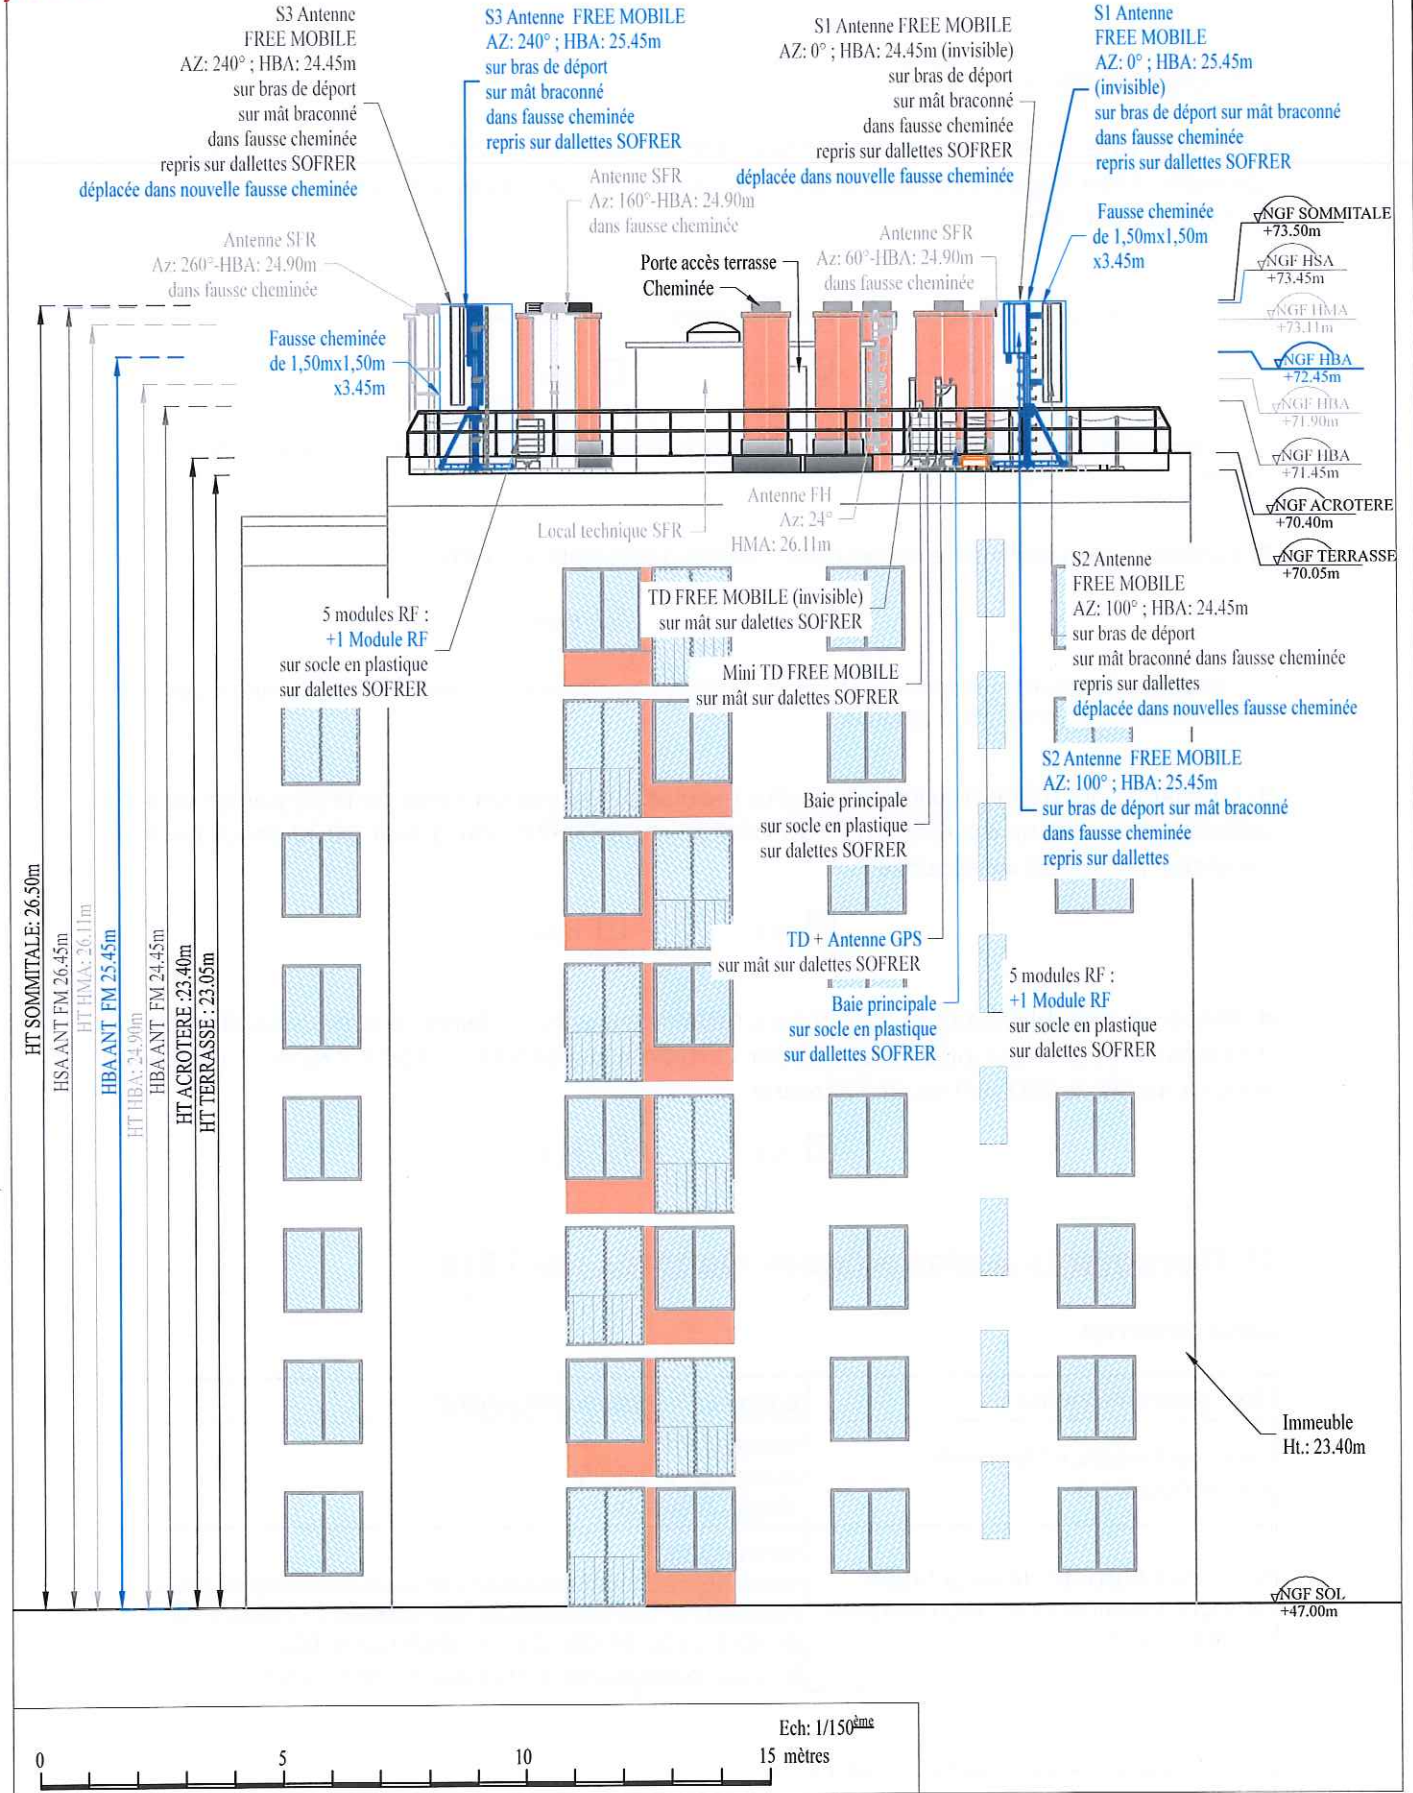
S3 Antenne
FREE MOBILE
AZ: 240° ; HBA: 24.45m
sur bras de déport
sur mât braconné
dans fausse cheminée
repris sur dallettes SOFRER
déplacée dans nouvelle fausse cheminée

S3 Antenne FREE MOBILE
AZ: 240° ; HBA: 25.45m
sur bras de déport
sur mât braconné
dans fausse cheminée
repris sur dallettes SOFRER

S1 Antenne FREE MOBILE
AZ: 0° ; HBA: 24.45m (invisible)
sur bras de déport
sur mât braconné
dans fausse cheminée
repris sur dallettes SOFRER
déplacée dans nouvelle fausse cheminée

S1 Antenne
FREE MOBILE
AZ: 0° ; HBA: 25.45m
(invisible)
sur bras de déport sur mât braconné
dans fausse cheminée
repris sur dallettes SOFRER

Antenne SFR
Az: 160°-HBA: 24.90m
dans fausse cheminée

Antenne SFR
Az: 260°-HBA: 24.90m
dans fausse cheminée

Porte accès terrasse
Cheminée

Antenne SFR
Az: 60°-HBA: 24.90m
dans fausse cheminée

Fausse cheminée
de 1,50mx1,50m
x3.45m

NGF SOMMITALE
+73.50m
NGF HSA
+73.45m
NGF HMA
+73.11m
NGF HBA
+72.45m
NGF HBA
+71.90m
NGF HBA
+71.45m
NGF ACROTERE
+70.40m
NGF TERRASSE
+70.05m

Fausse cheminée
de 1,50mx1,50m
x3.45m

Antenne FH
Az: 24°
HMA: 26.11m

Local technique SFR

S2 Antenne
FREE MOBILE
AZ: 100° ; HBA: 24.45m
sur bras de déport
sur mât braconné dans fausse cheminée
repris sur dallettes
déplacée dans nouvelles fausse cheminée

5 modules RF :
+1 Module RF
sur socle en plastique
sur dalettes SOFRER

TD FREE MOBILE (invisible)
sur mât sur dalettes SOFRER

Mini TD FREE MOBILE
sur mât sur dalettes SOFRER

S2 Antenne FREE MOBILE
AZ: 100° ; HBA: 25.45m
sur bras de déport sur mât braconné
dans fausse cheminée
repris sur dallettes

Baie principale
sur socle en plastique
sur dalettes SOFRER

TD + Antenne GPS
sur mât sur dalettes SOFRER

Baie principale
sur socle en plastique
sur dallettes SOFRER

5 modules RF :
+1 Module RF
sur socle en plastique
sur dalettes SOFRER

HT SOMMITALE: 26.50m
HSA ANT FM 26.45m
HT HMA: 26.11m
HBA ANT FM 25.45m
HT HBA: 24.90m
HBA ANT FM 24.45m
HT ACROTERE :23.40m
HT TERRASSE : 23.05m

Immeuble
Ht.: 23.40m

NGF SOL
+47.00m

Ech: 1/150$^{ème}$
0 5 10 15 mètres